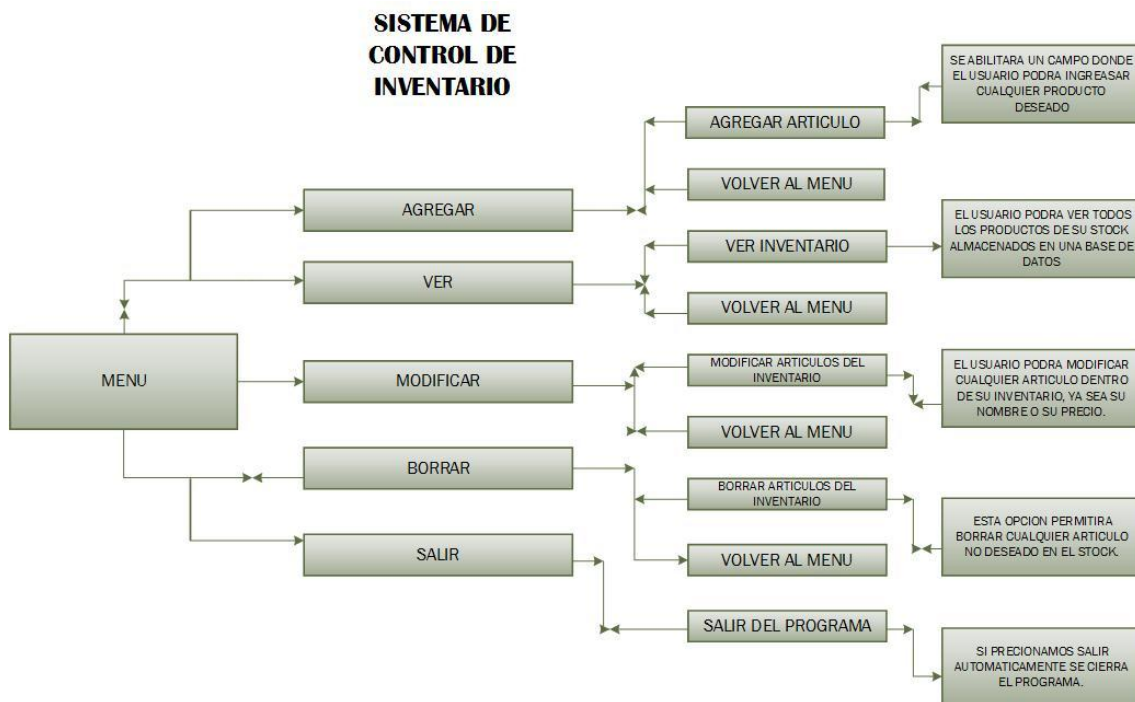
SISTEMA DE CONTROL DE INVENTARIO

MENU

AGREGAR

AGREGAR ARTICULO

SE ABILITARA UN CAMPO DONDE EL USUARIO PODRA INGREASAR CUALQUIER PRODUCTO DESEADO

VOLVER AL MENU

VER

VER INVENTARIO

EL USUARIO PODRA VER TODOS LOS PRODUCTOS DE SU STOCK ALMACENADOS EN UNA BASE DE DATOS

VOLVER AL MENU

MODIFICAR

MODIFICAR ARTICULOS DEL INVENTARIO

EL USUARIO PODRA MODIFICAR CUALQUIER ARTICULO DENTRO DE SU INVENTARIO, YA SEA SU NOMBRE O SU PRECIO.

VOLVER AL MENU

BORRAR

BORRAR ARTICULOS DEL INVENTARIO

ESTA OPCION PERMITIRA BORRAR CUALQUIER ARTICULO NO DESEADO EN EL STOCK.

VOLVER AL MENU

SALIR

SALIR DEL PROGRAMA

SI PRECIONAMOS SALIR AUTOMATICAMENTE SE CIERRA EL PROGRAMA.